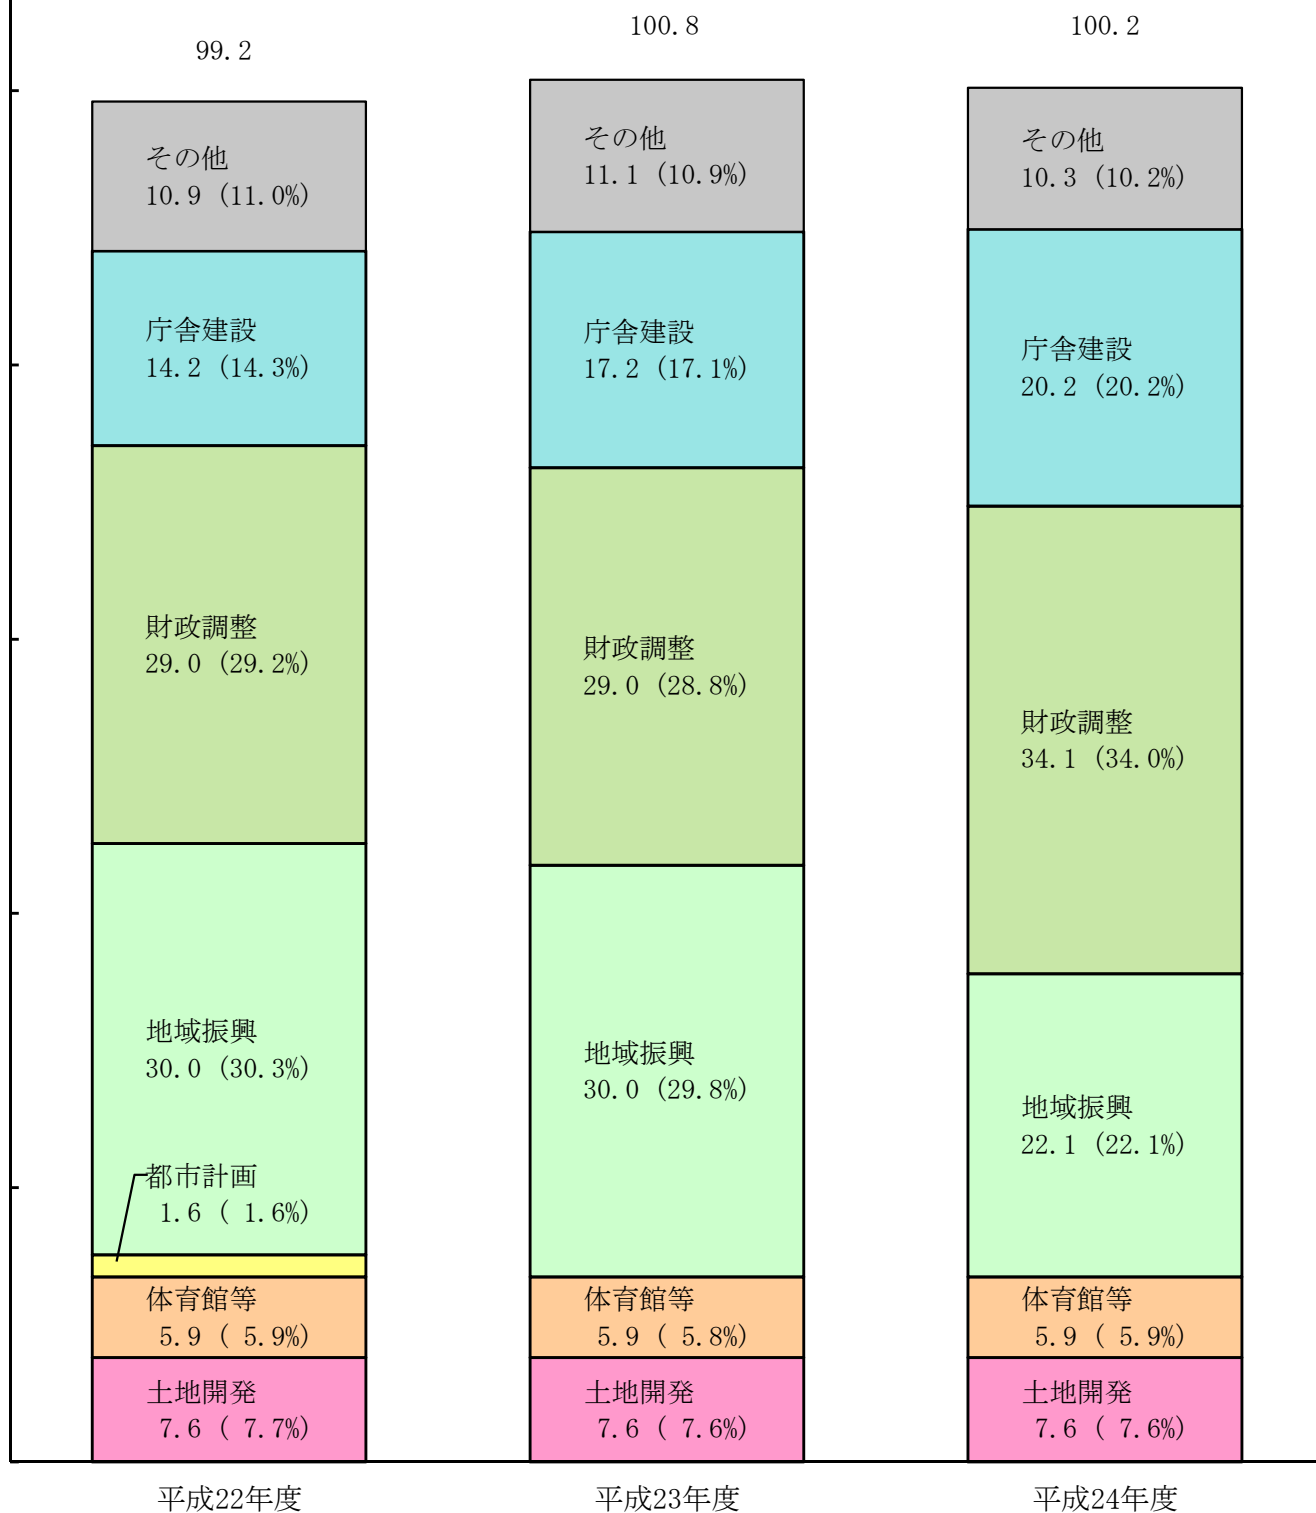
99.2

その他
10.9（11.0%）

庁舎建設
14.2（14.3%）

財政調整
29.0（29.2%）

地域振興
30.0（30.3%）

都市計画
1.6（1.6%）

体育館等
5.9（5.9%）

土地開発
7.6（7.7%）

平成22年度

100.8

その他
11.1（10.9%）

庁舎建設
17.2（17.1%）

財政調整
29.0（28.8%）

地域振興
30.0（29.8%）

体育館等
5.9（5.8%）

土地開発
7.6（7.6%）

平成23年度

100.2

その他
10.3（10.2%）

庁舎建設
20.2（20.2%）

財政調整
34.1（34.0%）

地域振興
22.1（22.1%）

体育館等
5.9（5.9%）

土地開発
7.6（7.6%）

平成24年度